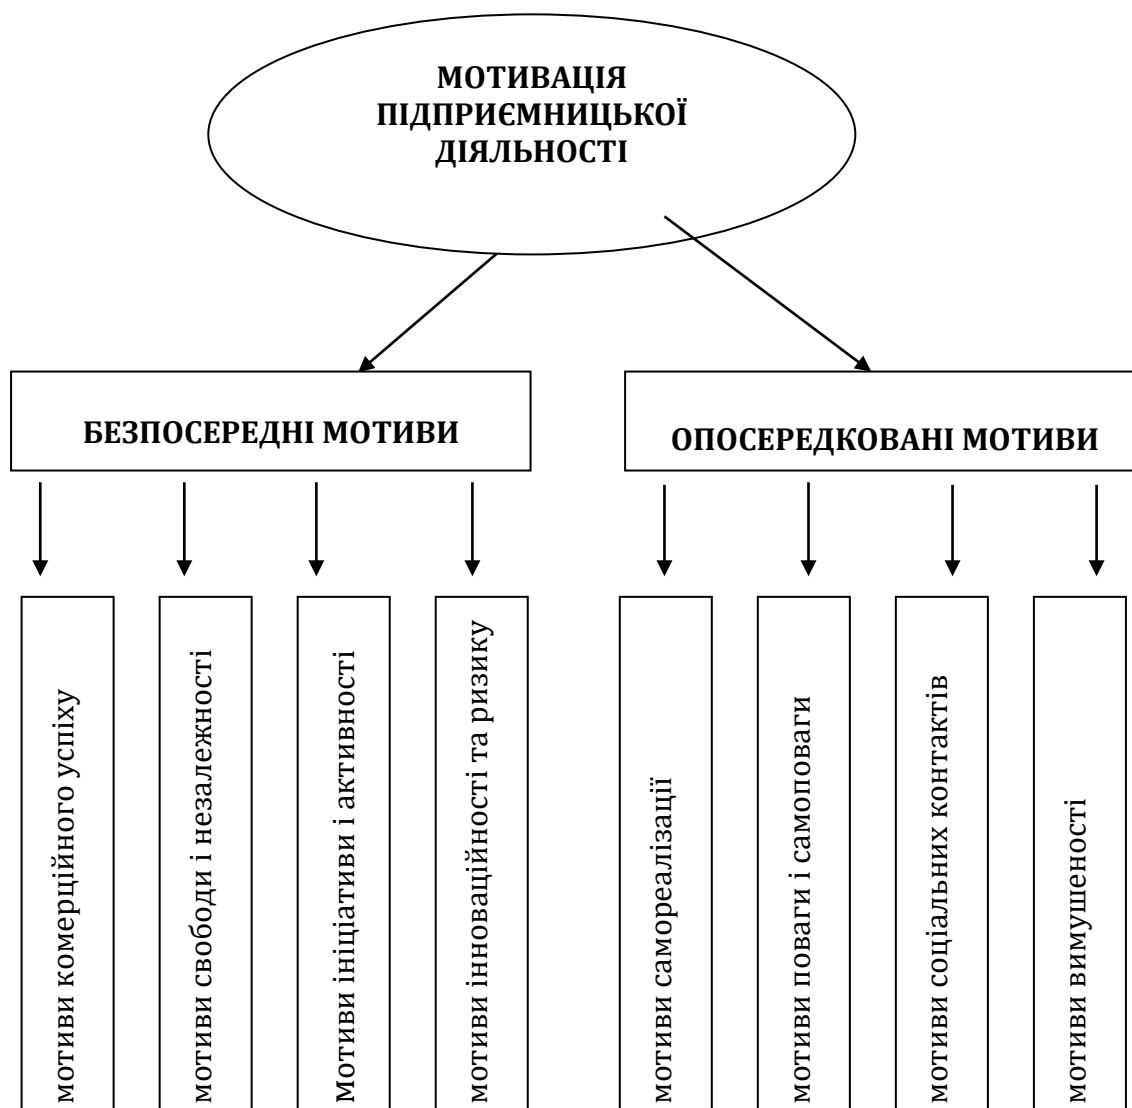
МОТИВАЦІЯ ПІДПРИЄМНИЦЬКОЇ ДІЯЛЬНОСТІ

БЕЗПОСЕРЕДНІ МОТИВИ

ОПОСЕРЕДКОВАНІ МОТИВИ

мотиви комерційного успіху

мотиви свободи і незалежності

Мотиви ініціативи і активності

мотиви інноваційності та ризику

мотиви самореалізації

мотиви поваги і самоповаги

мотиви соціальних контактів

мотиви вимушеності